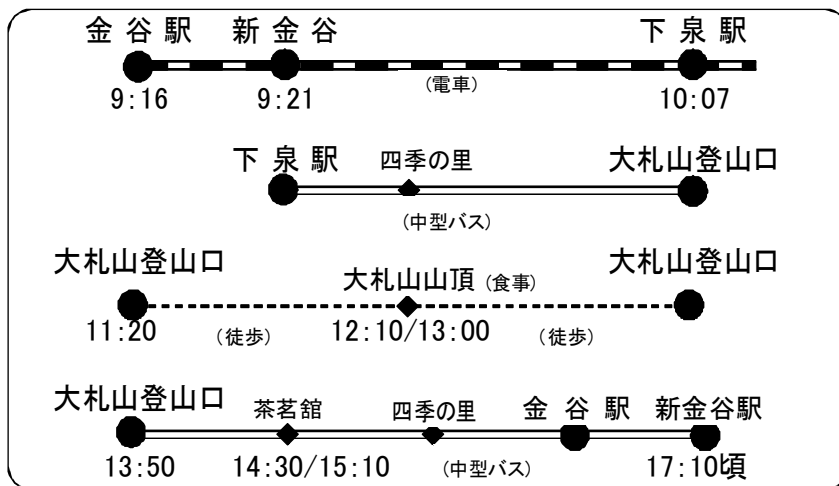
金谷駅 新金谷 下泉駅

9:16 9:21 (電車) 10:07

下泉駅 四季の里 大札山登山口

(中型バス)

大札山登山口 大札山山頂 (食事) 大札山登山口

11:20 (徒歩) 12:10/13:00 (徒歩)

大札山登山口 茶茗館 四季の里 金谷駅 新金谷駅

13:50 14:30/15:10 (中型バス) 17:10頃